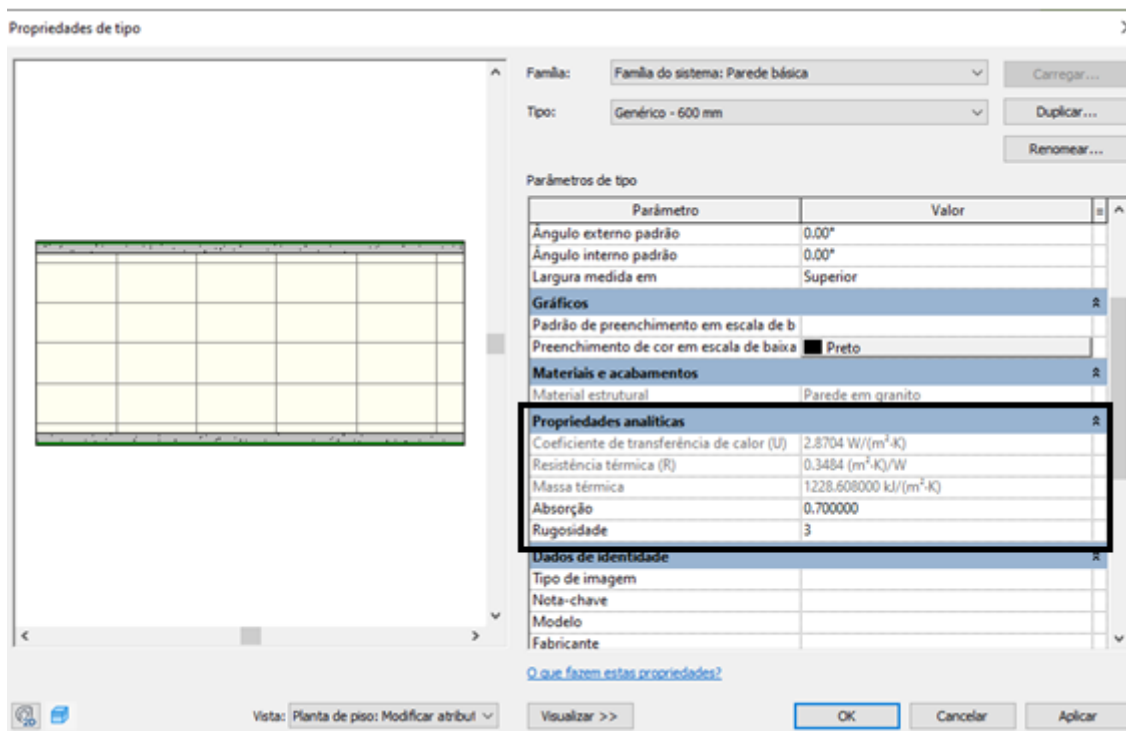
Propriedades de tipo

Família: Família do sistema: Parede básica
Carregar...

Tipo: Genérico - 600 mm
Duplicar...

Renomear...

Parâmetros de tipo

| Parâmetro | Valor |
|---|---|
| Ângulo externo padrão | 0.00° |
| Ângulo interno padrão | 0.00° |
| Largura medida em | Superior |
| **Gráficos** | |
| Padrão de preenchimento em escala de b | |
| Preenchimento de cor em escala de baixa | Preto |
| **Materiais e acabamentos** | |
| Material estrutural | Parede em granito |
| **Propriedades analíticas** | |
| Coeficiente de transferência de calor (U) | 2.8704 W/(m²·K) |
| Resistência térmica (R) | 0.3484 (m²·K)/W |
| Massa térmica | 1228.608000 kJ/(m²·K) |
| Absorção | 0.700000 |
| Rugosidade | 3 |
| **Dados de identidade** | |
| Tipo de imagem | |
| Nota-chave | |
| Modelo | |
| Fabricante | |

O que fazem estas propriedades?

Vista: Planta de piso: Modificar atribut
Visualizar >>
OK
Cancelar
Aplicar